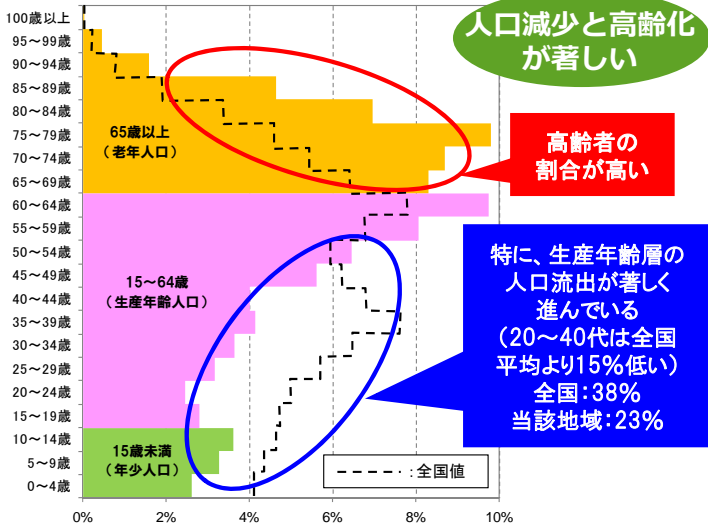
人口減少と高齢化が著しい

100歳以上
95～99歳
90～94歳
85～89歳
80～84歳
75～79歳
70～74歳
65～69歳
60～64歳
55～59歳
50～54歳
45～49歳
40～44歳
35～39歳
30～34歳
25～29歳
20～24歳
15～19歳
10～14歳
5～9歳
0～4歳

65歳以上
（老年人口）

15～64歳
（生産年齢人口）

15歳未満
（年少人口）

高齢者の割合が高い

特に、生産年齢層の人口流出が著しく進んでいる
（20～40代は全国平均より15%低い）
全国：38%
当該地域：23%

：全国値

0%
2%
4%
6%
8%
10%